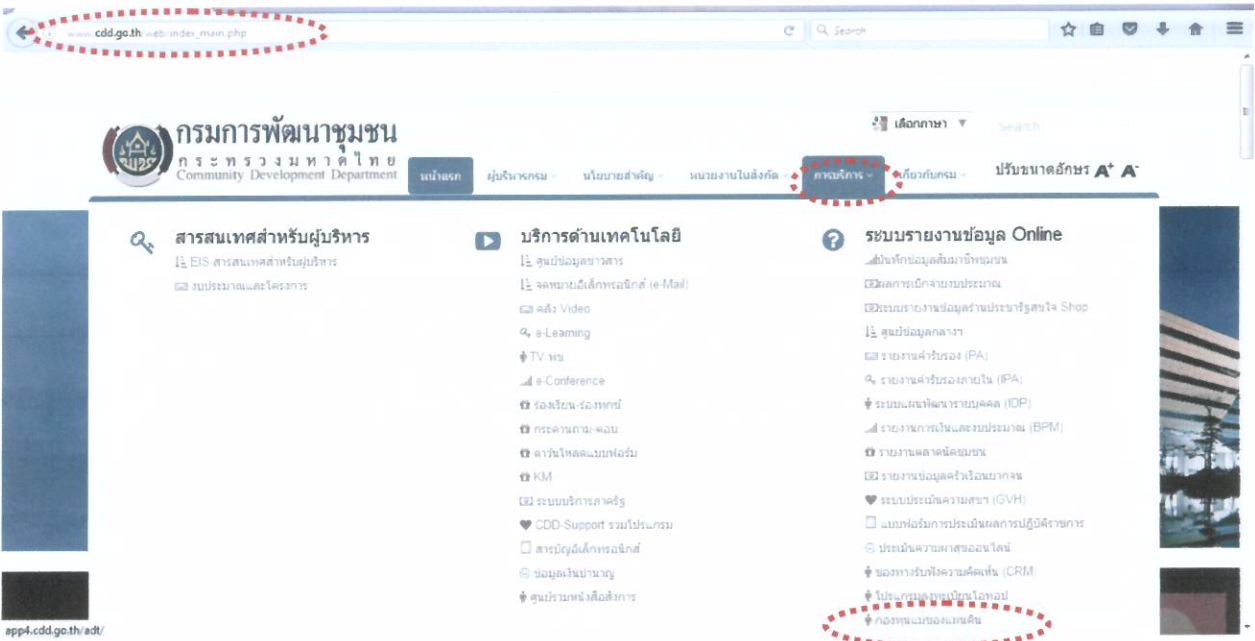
www.cdd.go.th/web/index_main.php

Search

กรมการพัฒนาชุมชน
กระทรวงมหาดไทย
Community Development Department

เลือกภาษา

Search

หน้าแรก
ผู้บริหารกรม
นโยบายสำคัญ
หน่วยงานในสังกัด
การบริการ
เกี่ยวกับกรม
ปรับขนาดอักษร A+ A-

สารสนเทศสำหรับผู้บริหาร
EIS สารสนเทศสำหรับผู้บริหาร
งบประมาณและโครงการ

บริการด้านเทคโนโลยี
ศูนย์ข้อมูลข่าวสาร
จดหมายอิเล็กทรอนิกส์ (e-Mail)
คลัง Video
e-Learning
TV พช
e-Conference
ร้องเรียน-ร้องทุกข์
กระดานถาม-ตอบ
ดาวน์โหลดแบบฟอร์ม
KM
ระบบบริการภาครัฐ
CDD-Support รวมโปรแกรม
สารบัญอิเล็กทรอนิกส์
ข้อมูลเงินบำนาญ
ศูนย์รวมหนังสือสั่งการ

ระบบรายงานข้อมูล Online
บันทึกข้อมูลสัมมาชีพชุมชน
ผลการเบิกจ่ายงบประมาณ
ระบบรายงานข้อมูลร้านประชารัฐสุขใจ Shop
ศูนย์ข้อมูลกลาง
รายงานคำรับรอง (PA)
รายงานคำรับรองภายใน (IPA)
ระบบแผนพัฒนารายบุคคล (IDP)
รายงานการเงินและงบประมาณ (BPM)
รายงานตลาดนัดชุมชน
รายงานข้อมูลครัวเรือนยากจน
ระบบประเมินความสุข (GVH)
แบบฟอร์มการประเมินผลการปฏิบัติราชการ
ประเมินความผาสุขออนไลน์
ช่องทางรับฟังความคิดเห็น (CRM)
โปรแกรมลงทะเบียนโอทอป
กองทุนแม่ของแผ่นดิน

app4.cdd.go.th/adt/